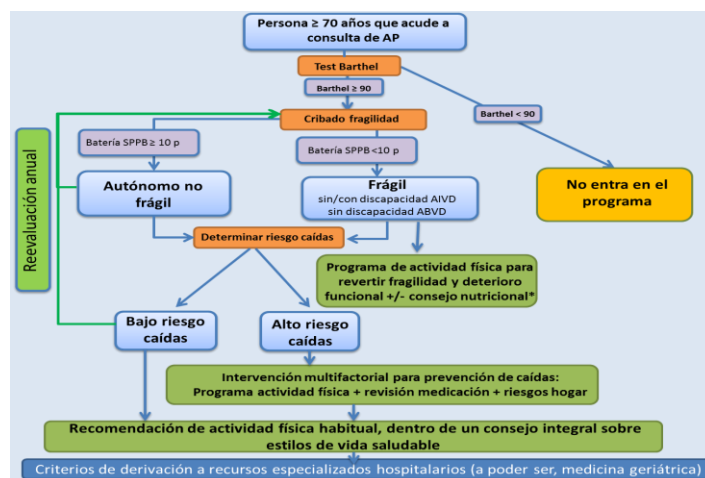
Persona ≥ 70 años que acude a consulta de AP

Test Barthel

Barthel ≥ 90

Barthel < 90

No entra en el programa

Cribado fragilidad

Reevaluación anual

Batería SPPB ≥ 10 p

Batería SPPB <10 p

Autónomo no frágil

Frágil
sin/con discapacidad AIVD
sin discapacidad ABVD

Determinar riesgo caídas

Programa de actividad física para revertir fragilidad y deterioro funcional +/- consejo nutricional*

Bajo riesgo caídas

Alto riesgo caídas

Intervención multifactorial para prevención de caídas:
Programa actividad física + revisión medicación + riesgos hogar

Recomendación de actividad física habitual, dentro de un consejo integral sobre estilos de vida saludable

Criterios de derivación a recursos especializados hospitalarios (a poder ser, medicina geriátrica)